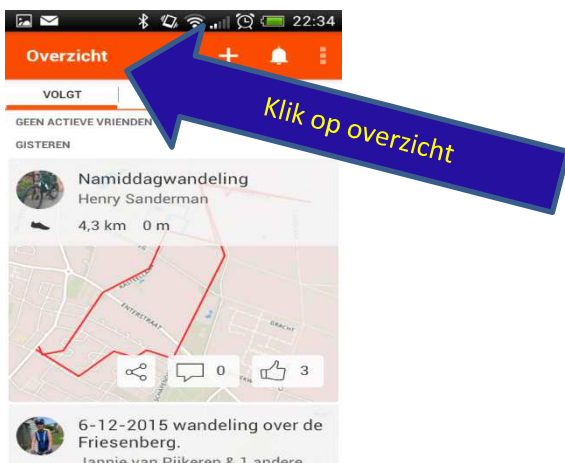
22:34

Overzicht

VOLGT

GEEN ACTIEVE VRIENDEN

GISTEREN

Klik op overzicht

Namiddagwandeling
Henry Sanderman

4,3 km 0 m

ENTERSTRAAT

GRACHT

0

3

6-12-2015 wandeling over de Friesenberg.
Jannie van Rijkeren & 1 andere